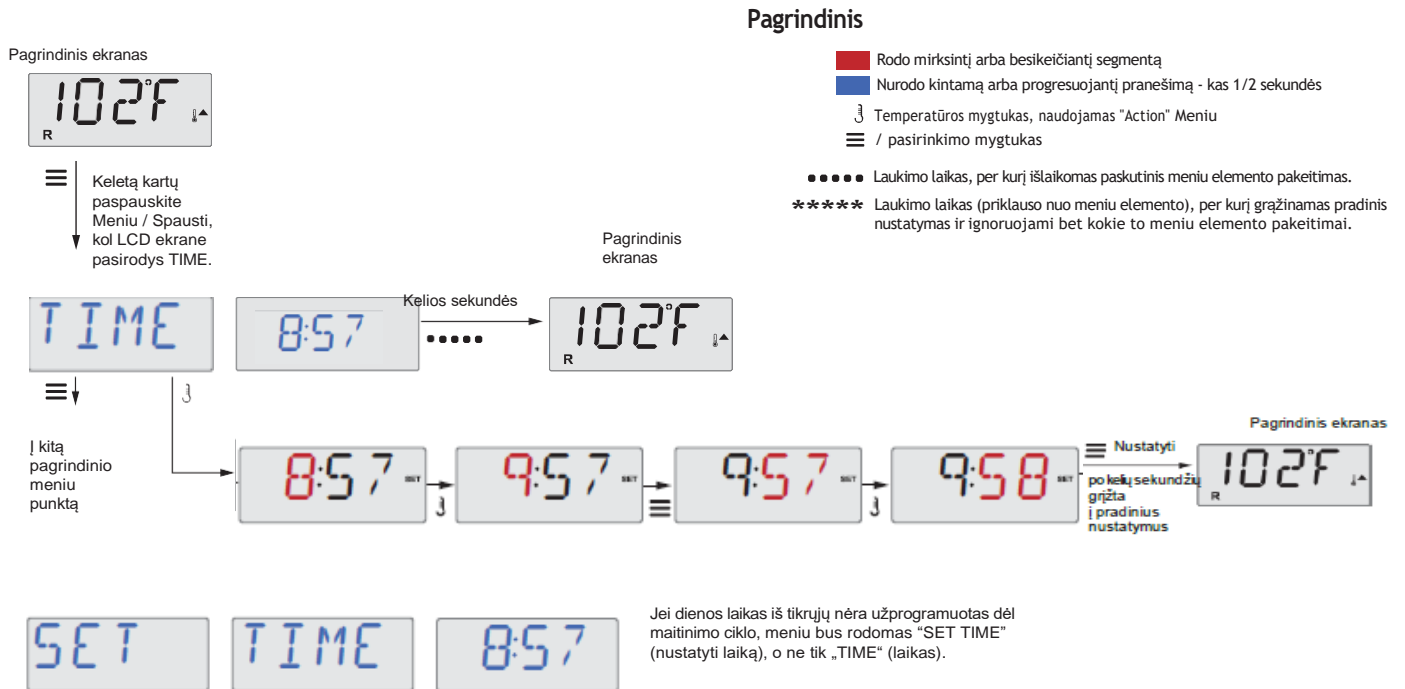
Pagrindinis

Pagrindinis ekranas

102°F

R

Rodo mirksintį arba besikeičiantį segmentą

Nurodo kintamą arba progresuojantį pranešimą - kas 1/2 sekundės

Temperatūros mygtukas, naudojamas "Action" Meniu

/ pasirinkimo mygtukas

Laukimo laikas, per kurį išlaikomas paskutinis meniu elemento pakeitimas.

Laukimo laikas (priklauso nuo meniu elemento), per kurį grąžinamas pradinis nustatymas ir ignoruojami bet kokie to meniu elemento pakeitimai.

Keletą kartų paspauskite Meniu / Spausti, kol LCD ekrane pasirodys TIME.

Pagrindinis ekranas

TIME

8:57

Kelios sekundės

102°F

R

Į kitą pagrindinio meniu punktą

8:57 SET

9:57 SET

9:57 SET

9:58 SET

Nustatyti

po kelių sekundžių grįžta į pradinius nustatymus

Pagrindinis ekranas

102°F

R

SET

TIME

8:57

Jei dienos laikas iš tikrųjų nėra užprogramuotas dėl maitinimo ciklo, meniu bus rodomas "SET TIME" (nustatyti laiką), o ne tik „TIME" (laikas).